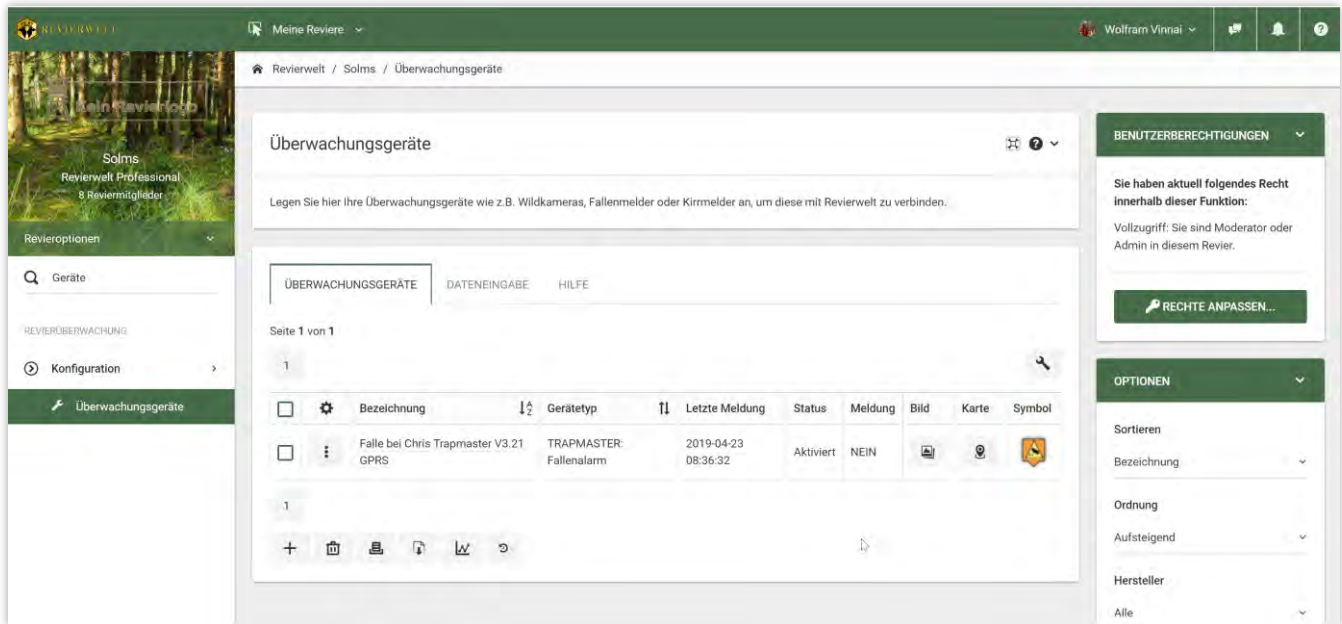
REVIERWELT

Meine Reviere

Wolfram Vinnai

Kein Revierlogo

Solms
Revierwelt Professional
8 Reviermitglieder

Revieroptionen

Geräte

REVIERÜBERWACHUNG

Konfiguration

Überwachungsgeräte

Revierwelt / Solms / Überwachungsgeräte

Überwachungsgeräte

Legen Sie hier Ihre Überwachungsgeräte wie z.B. Wildkameras, Fallenmelder oder Kirrmelder an, um diese mit Revierwelt zu verbinden.

ÜBERWACHUNGSGERÄTE DATENEINGABE HILFE

Seite 1 von 1

1

| | | Bezeichnung | Gerätetyp | Letzte Meldung | Status | Meldung | Bild | Karte | Symbol |
|---|---|---|---|---|---|---|---|---|---|
| | | Falle bei Chris Trapmaster V3.21 GPRS | TRAPMASTER: Fallenalarm | 2019-04-23 08:36:32 | Aktiviert | NEIN | | | |

1

BENUTZERBERECHTIGUNGEN

Sie haben aktuell folgendes Recht innerhalb dieser Funktion:

Vollzugriff: Sie sind Moderator oder Admin in diesem Revier.

RECHTE ANPASSEN...

OPTIONEN

Sortieren

Bezeichnung

Ordnung

Aufsteigend

Hersteller

Alle